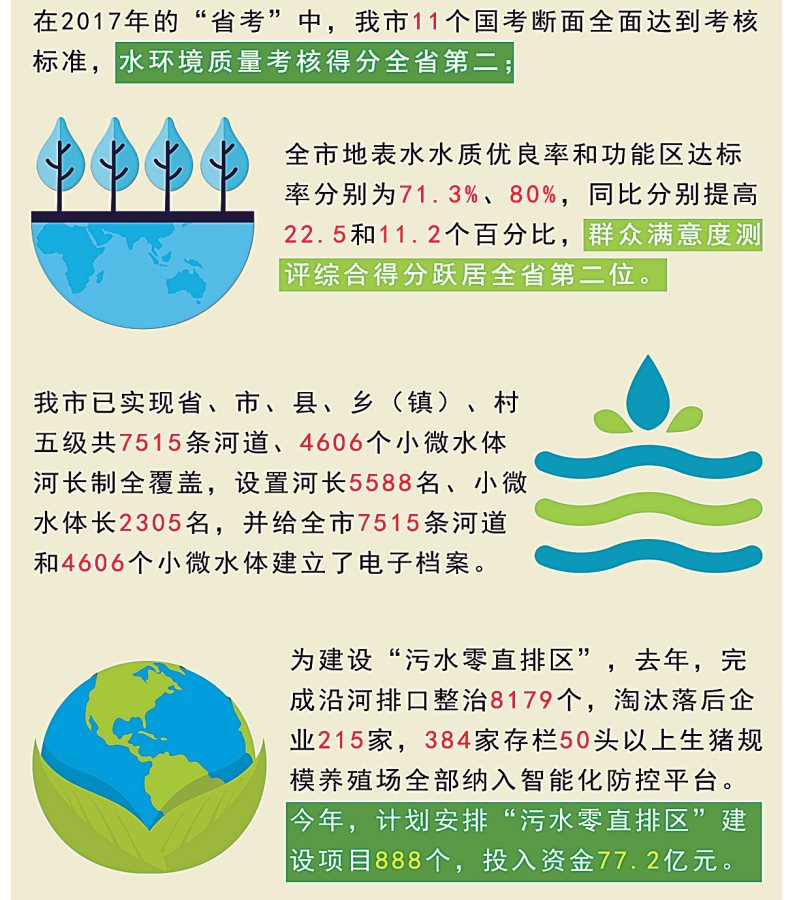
在2017年的“省考”中，我市11个国考断面全面达到考核标准，水环境质量考核得分全省第二；

全市地表水水质优良率和功能区达标率分别为71.3%、80%，同比分别提高22.5和11.2个百分比，群众满意度测评综合得分跃居全省第二位。

我市已实现省、市、县、乡（镇）、村五级共7515条河道、4606个小微水体河长制全覆盖，设置河长5588名、小微水体长2305名，并给全市7515条河道和4606个小微水体建立了电子档案。

为建设“污水零直排区”，去年，完成沿河排口整治8179个，淘汰落后企业215家，384家存栏50头以上生猪规模养殖场全部纳入智能化防控平台。今年，计划安排“污水零直排区”建设项目888个，投入资金77.2亿元。